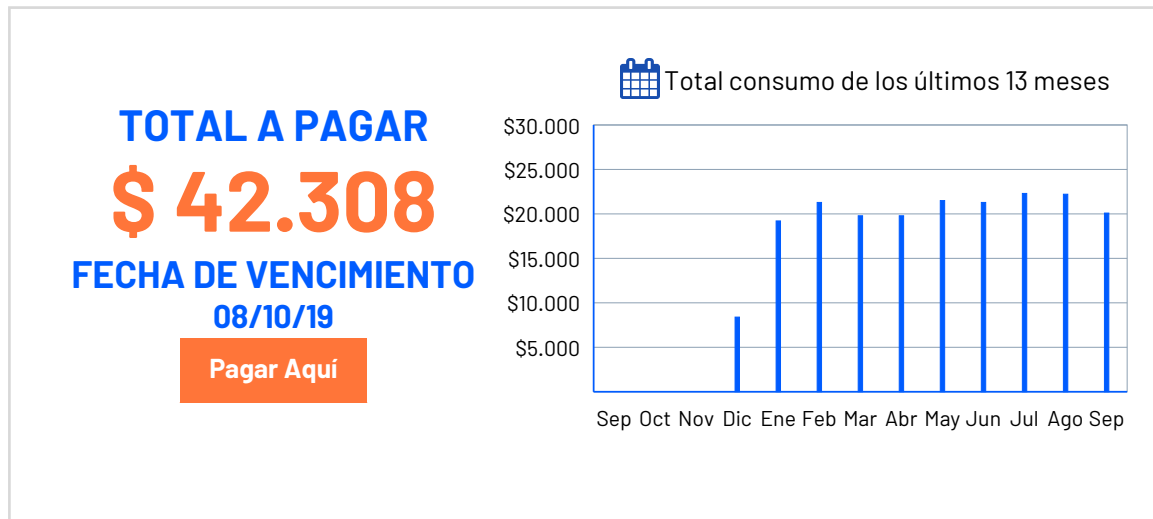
TOTAL A PAGAR
$ 42.308
FECHA DE VENCIMIENTO
08/10/19
Pagar Aquí

Total consumo de los últimos 13 meses

$30.000
$25.000
$20.000
$15.000
$10.000
$5.000

Sep Oct Nov Dic Ene Feb Mar Abr May Jun Jul Ago Sep